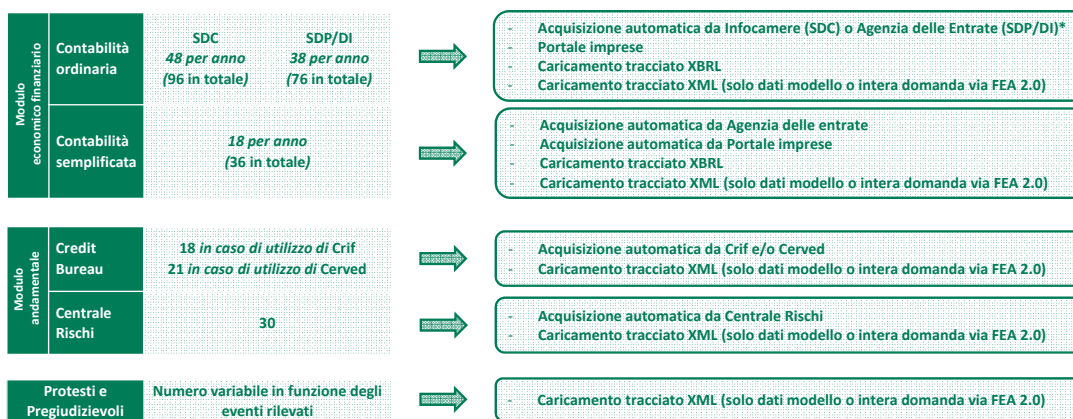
Modulo economico finanziario

Contabilità ordinaria

SDC
48 per anno
(96 in totale)

SDP/DI
38 per anno
(76 in totale)

- Acquisizione automatica da Infocamere (SDC) o Agenzia delle Entrate (SDP/DI)*
- Portale imprese
- Caricamento tracciato XBRL
- Caricamento tracciato XML (solo dati modello o intera domanda via FEA 2.0)

Contabilità semplificata

18 per anno
(36 in totale)

- Acquisizione automatica da Agenzia delle entrate
- Acquisizione automatica da Portale imprese
- Caricamento tracciato XBRL
- Caricamento tracciato XML (solo dati modello o intera domanda via FEA 2.0)

Modulo andamentale

Credit Bureau

18 in caso di utilizzo di Crif
21 in caso di utilizzo di Cerved

- Acquisizione automatica da Crif e/o Cerved
- Caricamento tracciato XML (solo dati modello o intera domanda via FEA 2.0)

Centrale Rischi

30

- Acquisizione automatica da Centrale Rischi
- Caricamento tracciato XML (solo dati modello o intera domanda via FEA 2.0)

Protesti e Pregiudizievoli

Numero variabile in funzione degli eventi rilevati

- Caricamento tracciato XML (solo dati modello o intera domanda via FEA 2.0)